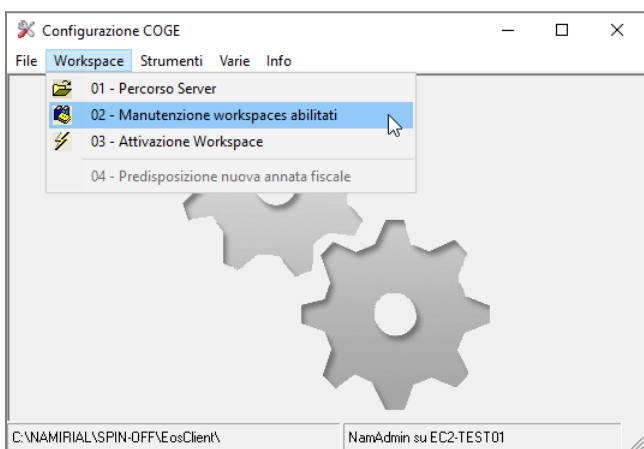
Configurazione COGE

File Workspace Strumenti Varie Info

01 - Percorso Server
02 - Manutenzione workspaces abilitati
03 - Attivazione Workspace
04 - Predisposizione nuova annata fiscale

C:\NAMIRIAL\SPIN-OFF\EosClient\
NamAdmin su EC2-TEST01